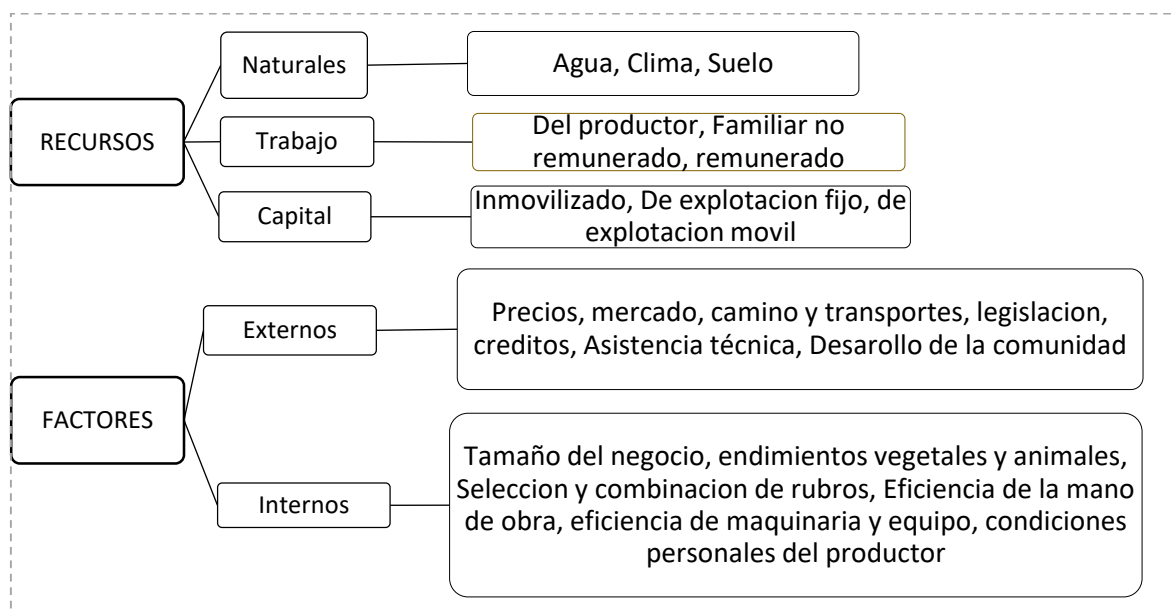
RECURSOS

Naturales

Agua, Clima, Suelo

Trabajo

Del productor, Familiar no remunerado, remunerado

Capital

Inmovilizado, De explotacion fijo, de explotacion movil

FACTORES

Externos

Precios, mercado, camino y transportes, legislacion, creditos, Asistencia técnica, Desarollo de la comunidad

Internos

Tamaño del negocio, endimientos vegetales y animales, Seleccion y combinacion de rubros, Eficiencia de la mano de obra, eficiencia de maquinaria y equipo, condiciones personales del productor